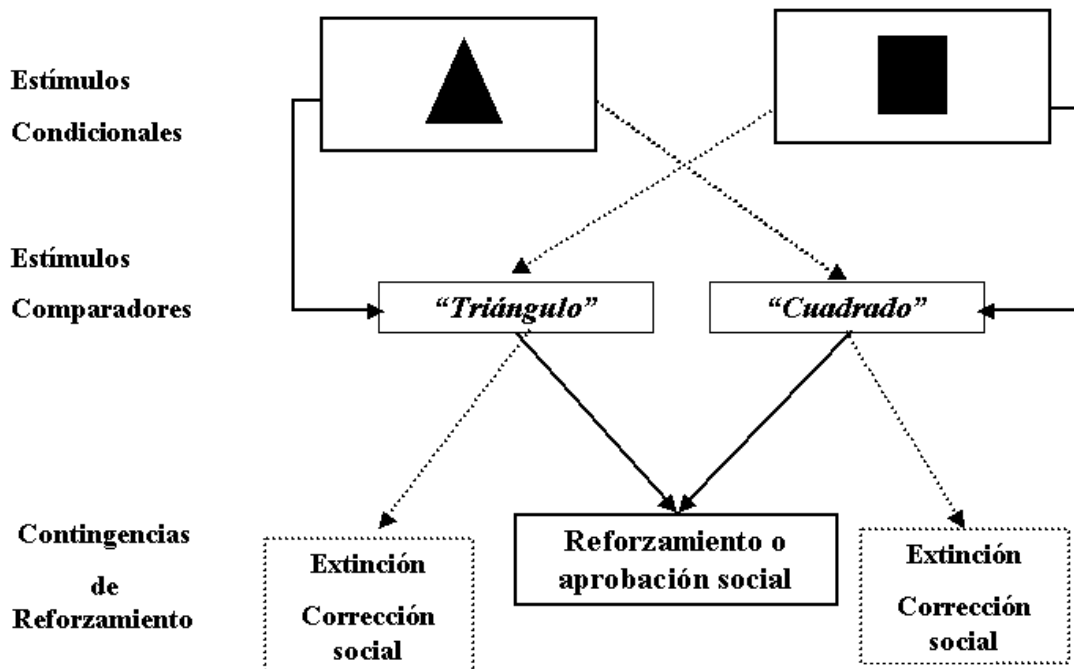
Estímulos Condicionales

Estímulos Comparadores

*"Triángulo"*

*"Cuadrado"*

Contingencias de Reforzamiento

Extinción

Corrección social

Reforzamiento o aprobación social

Extinción

Corrección social